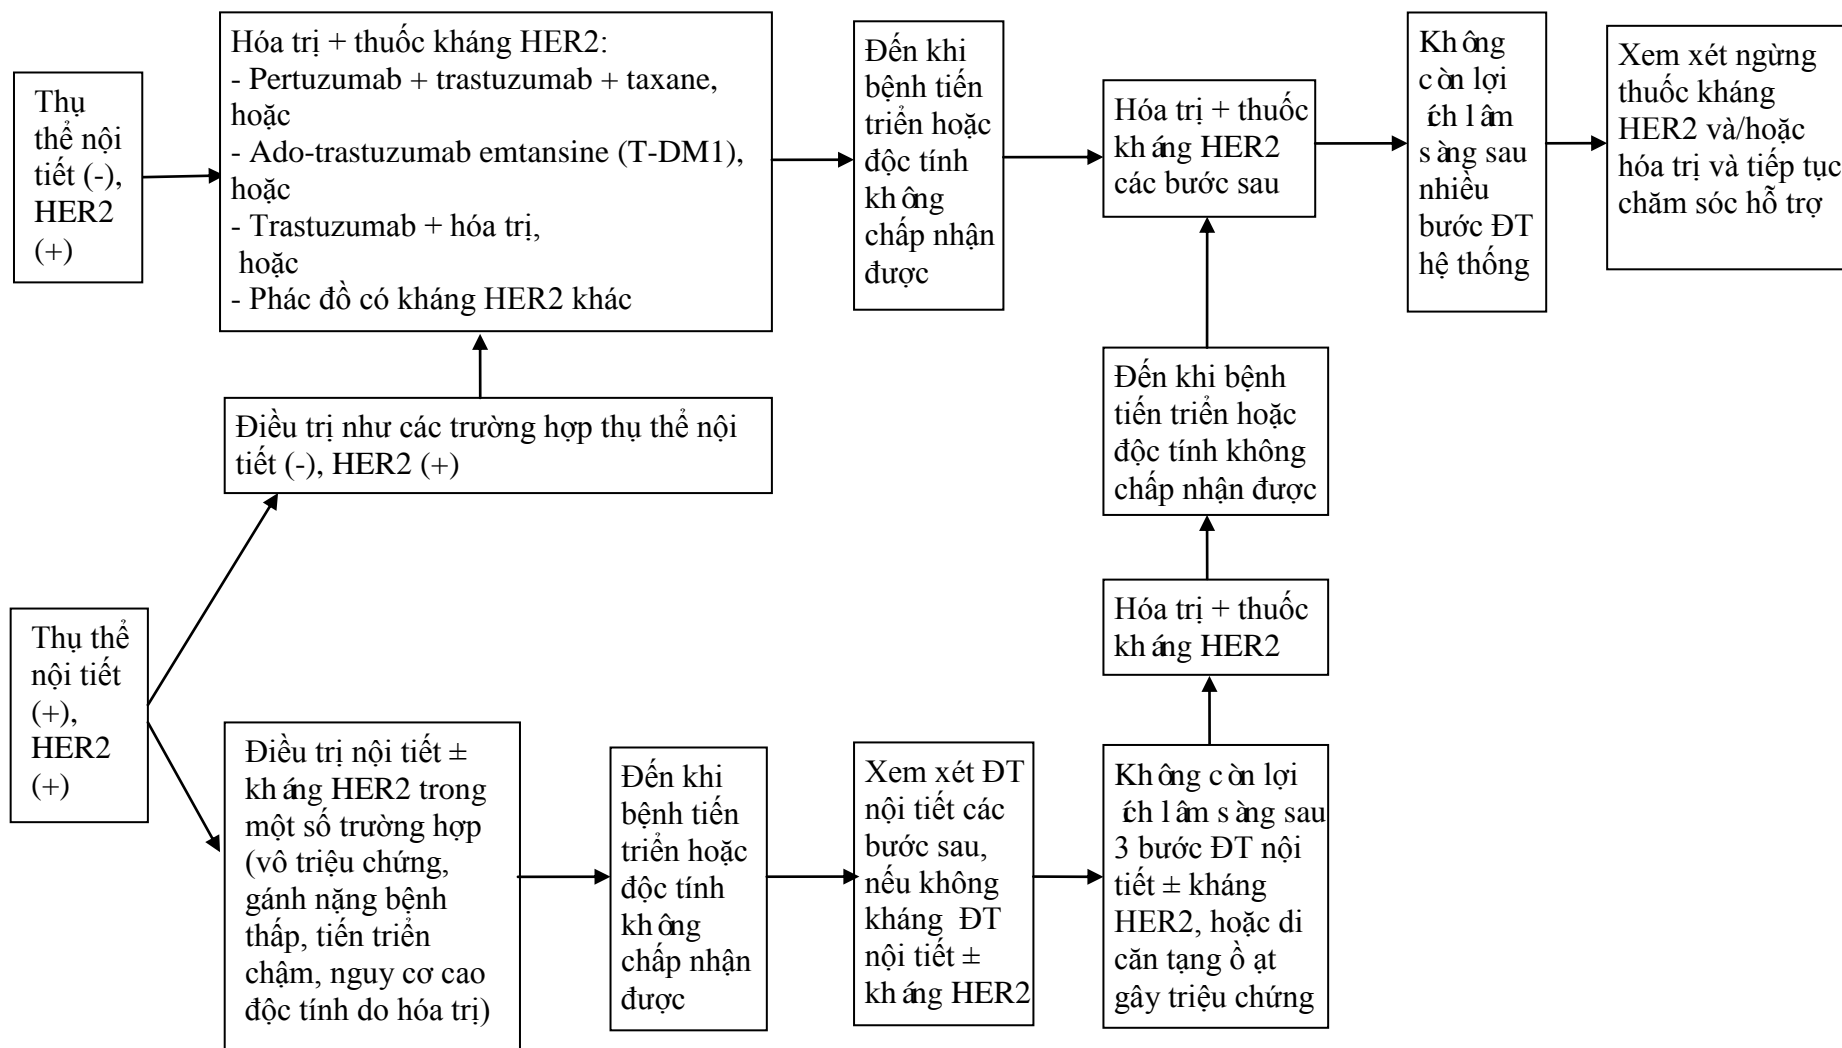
Thụ thể nội tiết (-), HER2 (+)

Hóa trị + thuốc kháng HER2:
- Pertuzumab + trastuzumab + taxane, hoặc
- Ado-trastuzumab emtansine (T-DM1), hoặc
- Trastuzumab + hóa trị, hoặc
- Phác đồ có kháng HER2 khác

Đến khi bệnh tiến triển hoặc độc tính không chấp nhận được

Hóa trị + thuốc kháng HER2 các bước sau

Không còn lợi ích lâm sàng sau nhiều bước ĐT hệ thống

Xem xét ngừng thuốc kháng HER2 và/hoặc hóa trị và tiếp tục chăm sóc hỗ trợ

Điều trị như các trường hợp thụ thể nội tiết (-), HER2 (+)

Đến khi bệnh tiến triển hoặc độc tính không chấp nhận được

Hóa trị + thuốc kháng HER2

Thụ thể nội tiết (+), HER2 (+)

Điều trị nội tiết ± kháng HER2 trong một số trường hợp (vô triệu chứng, gánh nặng bệnh thấp, tiến triển chậm, nguy cơ cao độc tính do hóa trị)

Đến khi bệnh tiến triển hoặc độc tính không chấp nhận được

Xem xét ĐT nội tiết các bước sau, nếu không kháng ĐT nội tiết ± kháng HER2

Không còn lợi ích lâm sàng sau 3 bước ĐT nội tiết ± kháng HER2, hoặc di căn tạng ồ ạt gây triệu chứng